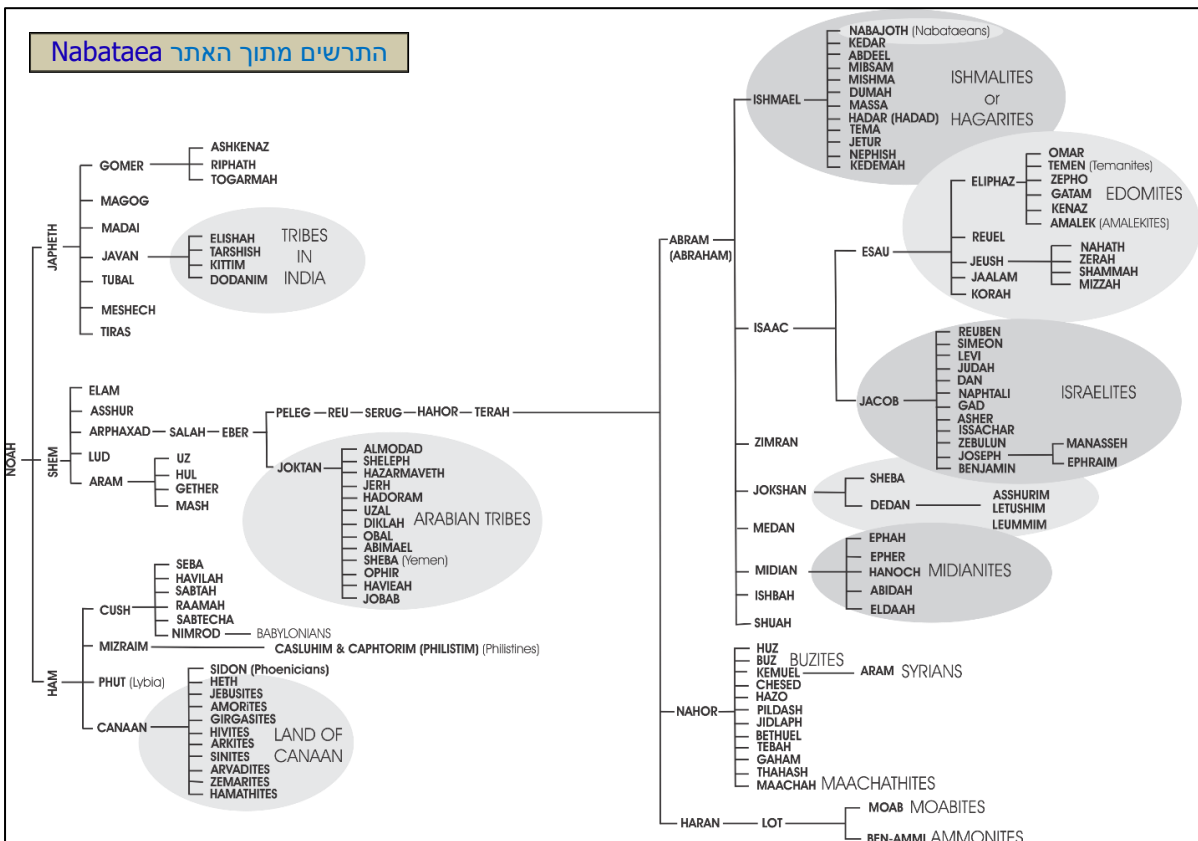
Nabataea התרשים מתוך האתר

NOAH

JAPHETH
GOMER
ASHKENAZ
RIPHATH
TOGARMAH
MAGOG
MADAI
JAVAN
ELISHAH
TARSHISH
KITTIM
DODANIM
TRIBES IN INDIA
TUBAL
MESHECH
TIRAS

SHEM
ELAM
ASSHUR
ARPHAXAD — SALAH — EBER
PELEG — REU — SERUG — HAHOR — TERAH
JOKTAN
ALMODAD
SHELEPH
HAZARMAVETH
JERH
HADORAM
UZAL
DIKLAH
OBAL
ABIMAEL
SHEBA (Yemen)
OPHIR
HAVIEAH
JOBAB
ARABIAN TRIBES
LUD
ARAM
UZ
HUL
GETHER
MASH

HAM
CUSH
SEBA
HAVILAH
SABTAH
RAAMAH
SABTECHA
NIMROD — BABYLONIANS
MIZRAIM — CASLUHIM & CAPHTORIM (PHILISTIM) (Philistines)
PHUT (Lybia)
CANAAN
SIDON (Phoenicians)
HETH
JEBUSITES
AMORITES
GIRGASITES
HIVITES
ARKITES
SINITES
ARVADITES
ZEMARITES
HAMATHITES
LAND OF CANAAN

ABRAM (ABRAHAM)
ISHMAEL
NABAJOTH (Nabataeans)
KEDAR
ABDEEL
MIBSAM
MISHMA
DUMAH
MASSA
HADAR (HADAD)
TEMA
JETUR
NEPHISH
KEDEMAH
ISHMALITES or HAGARITES

ISAAC
ESAU
ELIPHAZ
OMAR
TEMEN (Temanites)
ZEPHO
GATAM
KENAZ
AMALEK (AMALEKITES)
EDOMITES
REUEL
JEUSH
NAHATH
ZERAH
SHAMMAH
MIZZAH
JAALAM
KORAH

JACOB
REUBEN
SIMEON
LEVI
JUDAH
DAN
NAPHTALI
GAD
ASHER
ISSACHAR
ZEBULUN
JOSEPH
MANASSEH
EPHRAIM
BENJAMIN
ISRAELITES

ZIMRAN
JOKSHAN
SHEBA
DEDAN
ASSHURIM
LETUSHIM
LEUMMIM
MEDAN
MIDIAN
EPHAH
EPHER
HANOCH
ABIDAH
ELDAAH
MIDIANITES
ISHBAH
SHUAH

NAHOR
HUZ
BUZ BUZITES
KEMUEL — ARAM SYRIANS
CHESED
HAZO
PILDASH
JIDLAPH
BETHUEL
TEBAH
GAHAM
THAHASH
MAACHAH MAACHATHITES

HARAN — LOT
MOAB MOABITES
BEN-AMMI AMMONITES